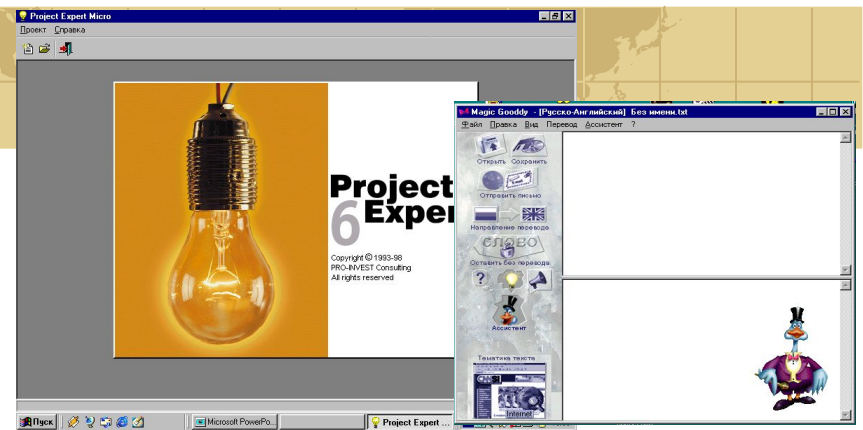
Project Expert Micro

Проект Справка

Project 6 Expert

Copyright © 1993-98
PRO-INVEST Consulting
All rights reserved

Magic Gooddy - [Русско-Английский] Без имени.txt

Файл Правка Вид Перевод Ассистент ?

Открыть Сохранить

Отправить письмо

Направление перевода

СЛОВО

Оставить без перевода

?

Ассистент

Тематика текста

Internet

Пуск

Microsoft PowerPo...

Project Expert ...